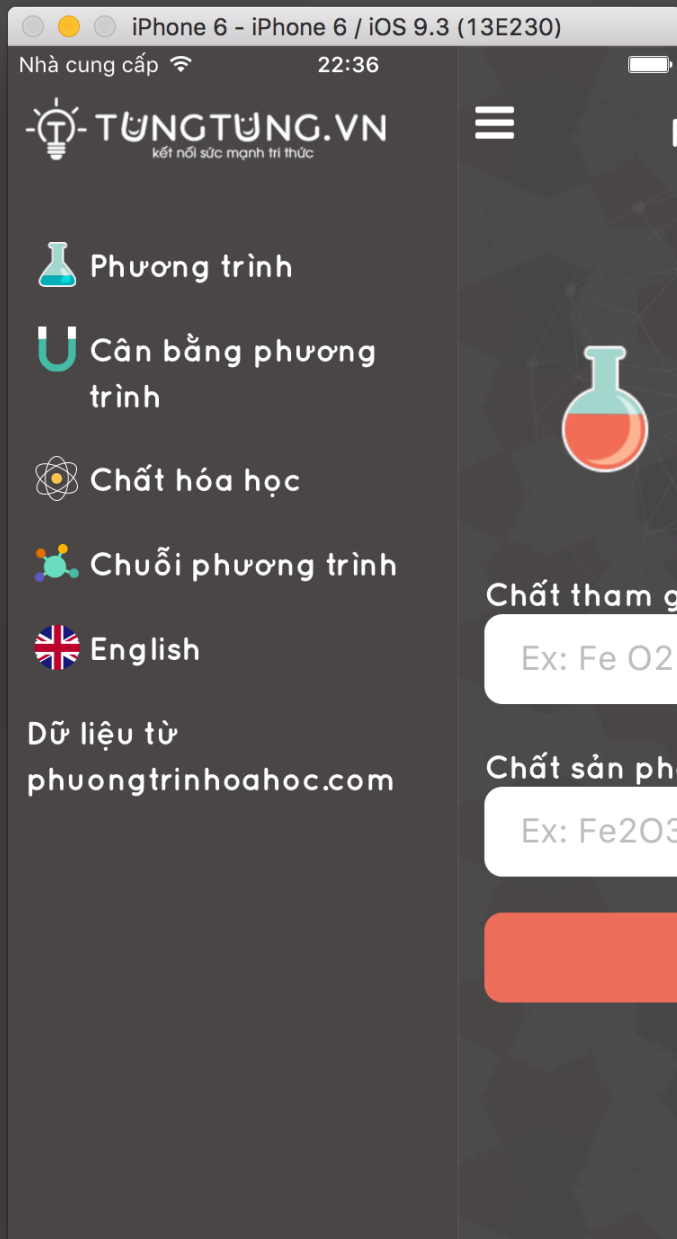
iPhone 6 - iPhone 6 / iOS 9.3 (13E230)

Nhà cung cấp 22:36

TUNGTUNG.VN
kết nối sức mạnh tri thức

Phương trình

Cân bằng phương trình

Chất hóa học

Chuỗi phương trình

English

Dữ liệu từ phuongtrinhoahoc.com

Chất tham g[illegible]

Ex: Fe O2

Chất sản ph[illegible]

Ex: Fe2O3